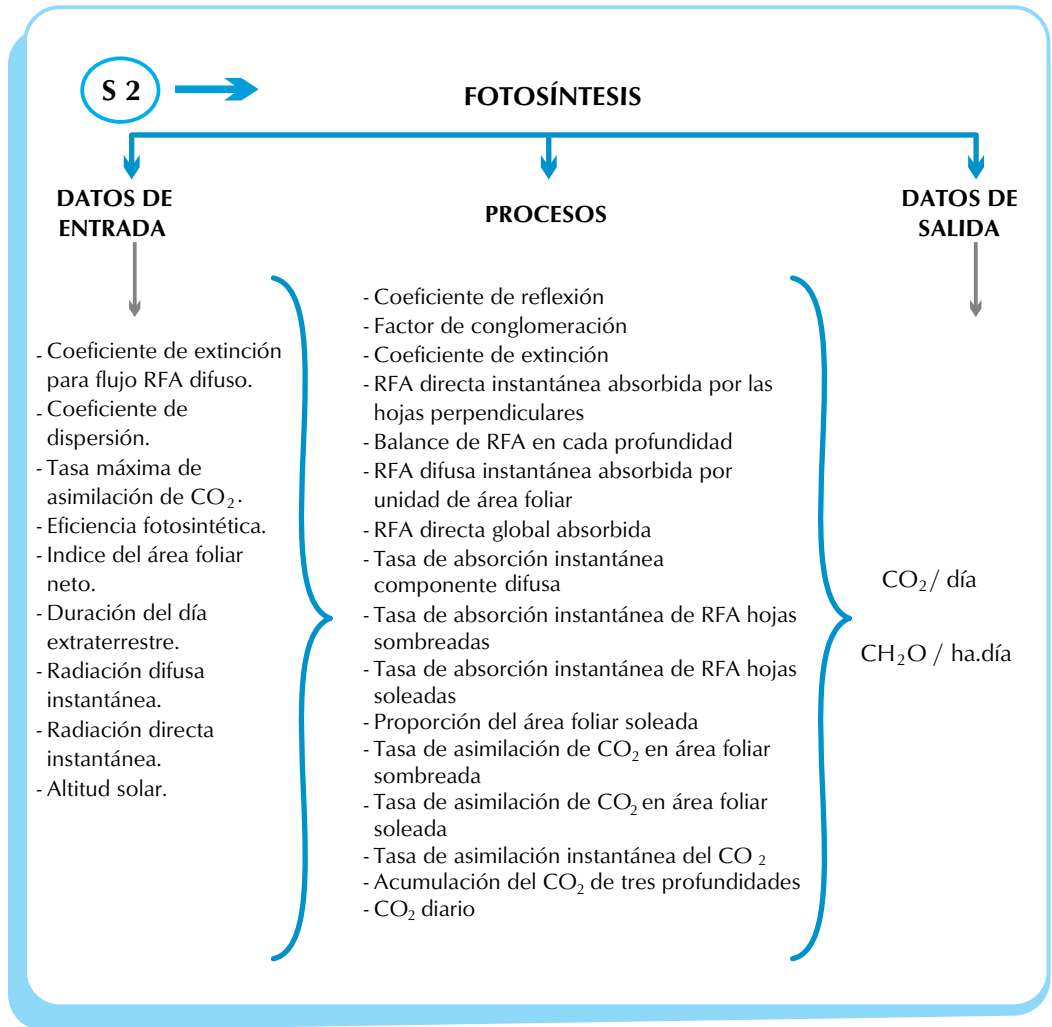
S 2

FOTOSÍNTESIS

DATOS DE ENTRADA

PROCESOS

DATOS DE SALIDA

- Coeficiente de extinción para flujo RFA difuso.
- Coeficiente de dispersión.
- Tasa máxima de asimilación de $CO_2$.
- Eficiencia fotosintética.
- Indice del área foliar neto.
- Duración del día extraterrestre.
- Radiación difusa instantánea.
- Radiación directa instantánea.
- Altitud solar.

- Coeficiente de reflexión
- Factor de conglomeración
- Coeficiente de extinción
- RFA directa instantánea absorbida por las hojas perpendiculares
- Balance de RFA en cada profundidad
- RFA difusa instantánea absorbida por unidad de área foliar
- RFA directa global absorbida
- Tasa de absorción instantánea componente difusa
- Tasa de absorción instantánea de RFA hojas sombreadas
- Tasa de absorción instantánea de RFA hojas soleadas
- Proporción del área foliar soleada
- Tasa de asimilación de $CO_2$ en área foliar sombreada
- Tasa de asimilación de $CO_2$ en área foliar soleada
- Tasa de asimilación instantánea del $CO_2$
- Acumulación del $CO_2$ de tres profundidades
- $CO_2$ diario

$CO_2$/ día

$CH_2O$ / ha.día